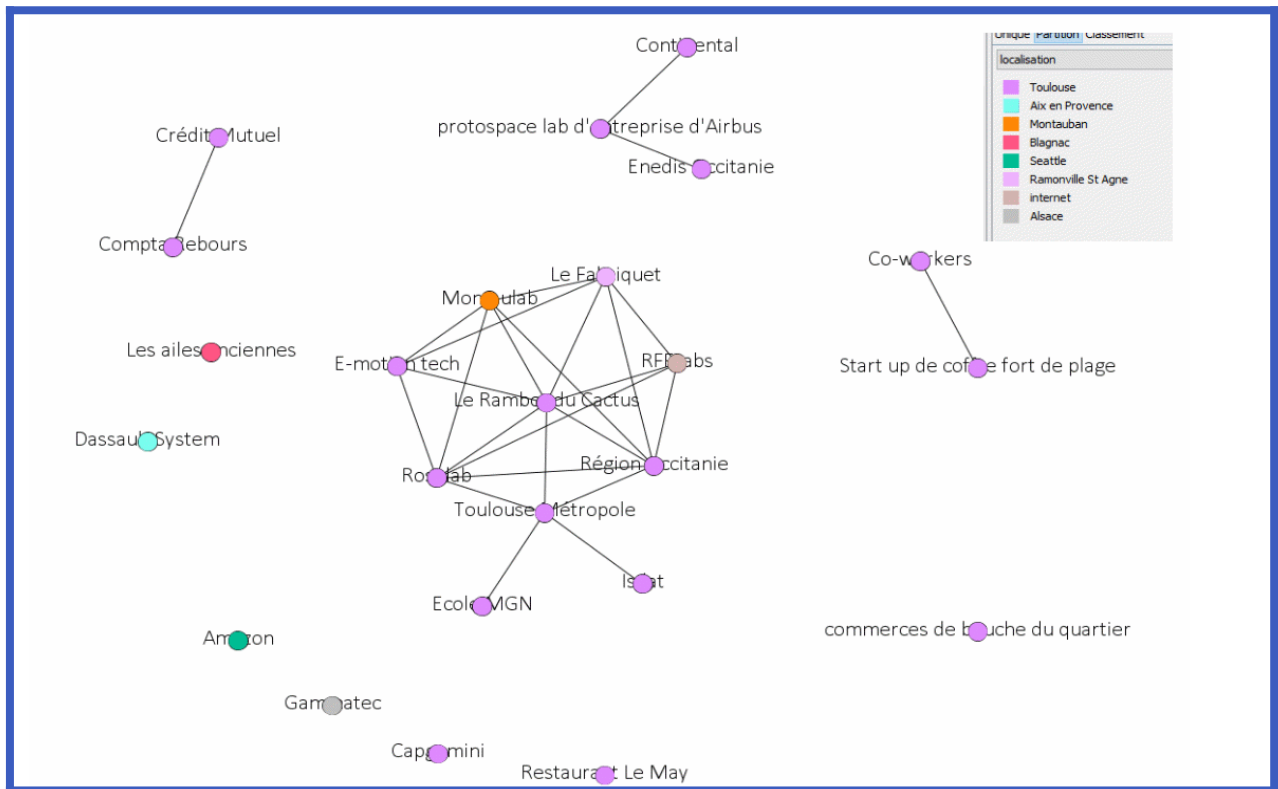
Unique Partition Classement
localisation
Toulouse
Aix en Provence
Montauban
Blagnac
Seattle
Ramonville St Agne
internet
Alsace

Continental
protospace lab d'entreprise d'Airbus
Enedis Occitanie
Crédit Mutuel
Compta Rebours
Co-workers
Le Fabriquet
Montaulab
RFFLabs
Les ailes anciennes
E-motion tech
Start up de coffre fort de plage
Le Rambo du Cactus
Dassault System
Région Occitanie
Rosalab
Toulouse Métropole
Isdat
Ecole MGN
Amazon
commerces de bouche du quartier
Gammatec
Capgemini
Restaurant Le May